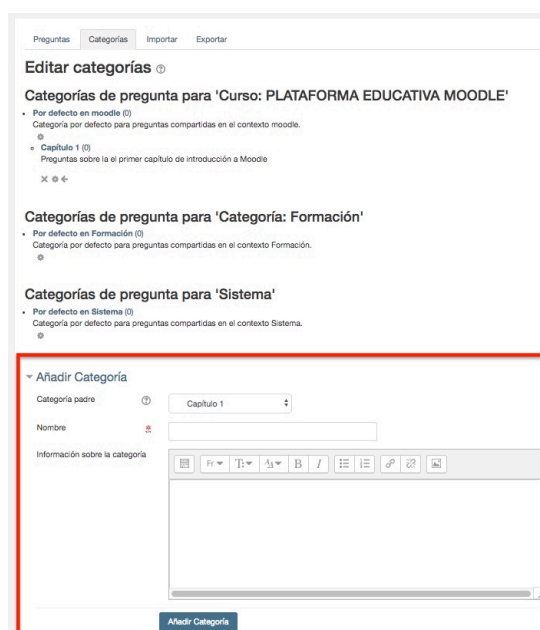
Preguntas Categorías Importar Exportar

Editar categorías

Categorías de pregunta para 'Curso: PLATAFORMA EDUCATIVA MOODLE'

Por defecto en moodle (0)
Categoría por defecto para preguntas compartidas en el contexto moodle.

Capítulo 1 (0)
Preguntas sobre la el primer capítulo de introducción a Moodle

Categorías de pregunta para 'Categoría: Formación'

Por defecto en Formación (0)
Categoría por defecto para preguntas compartidas en el contexto Formación.

Categorías de pregunta para 'Sistema'

Por defecto en Sistema (0)
Categoría por defecto para preguntas compartidas en el contexto Sistema.

Añadir Categoría

Categoría padre
Capítulo 1

Nombre

Información sobre la categoría

Añadir Categoría